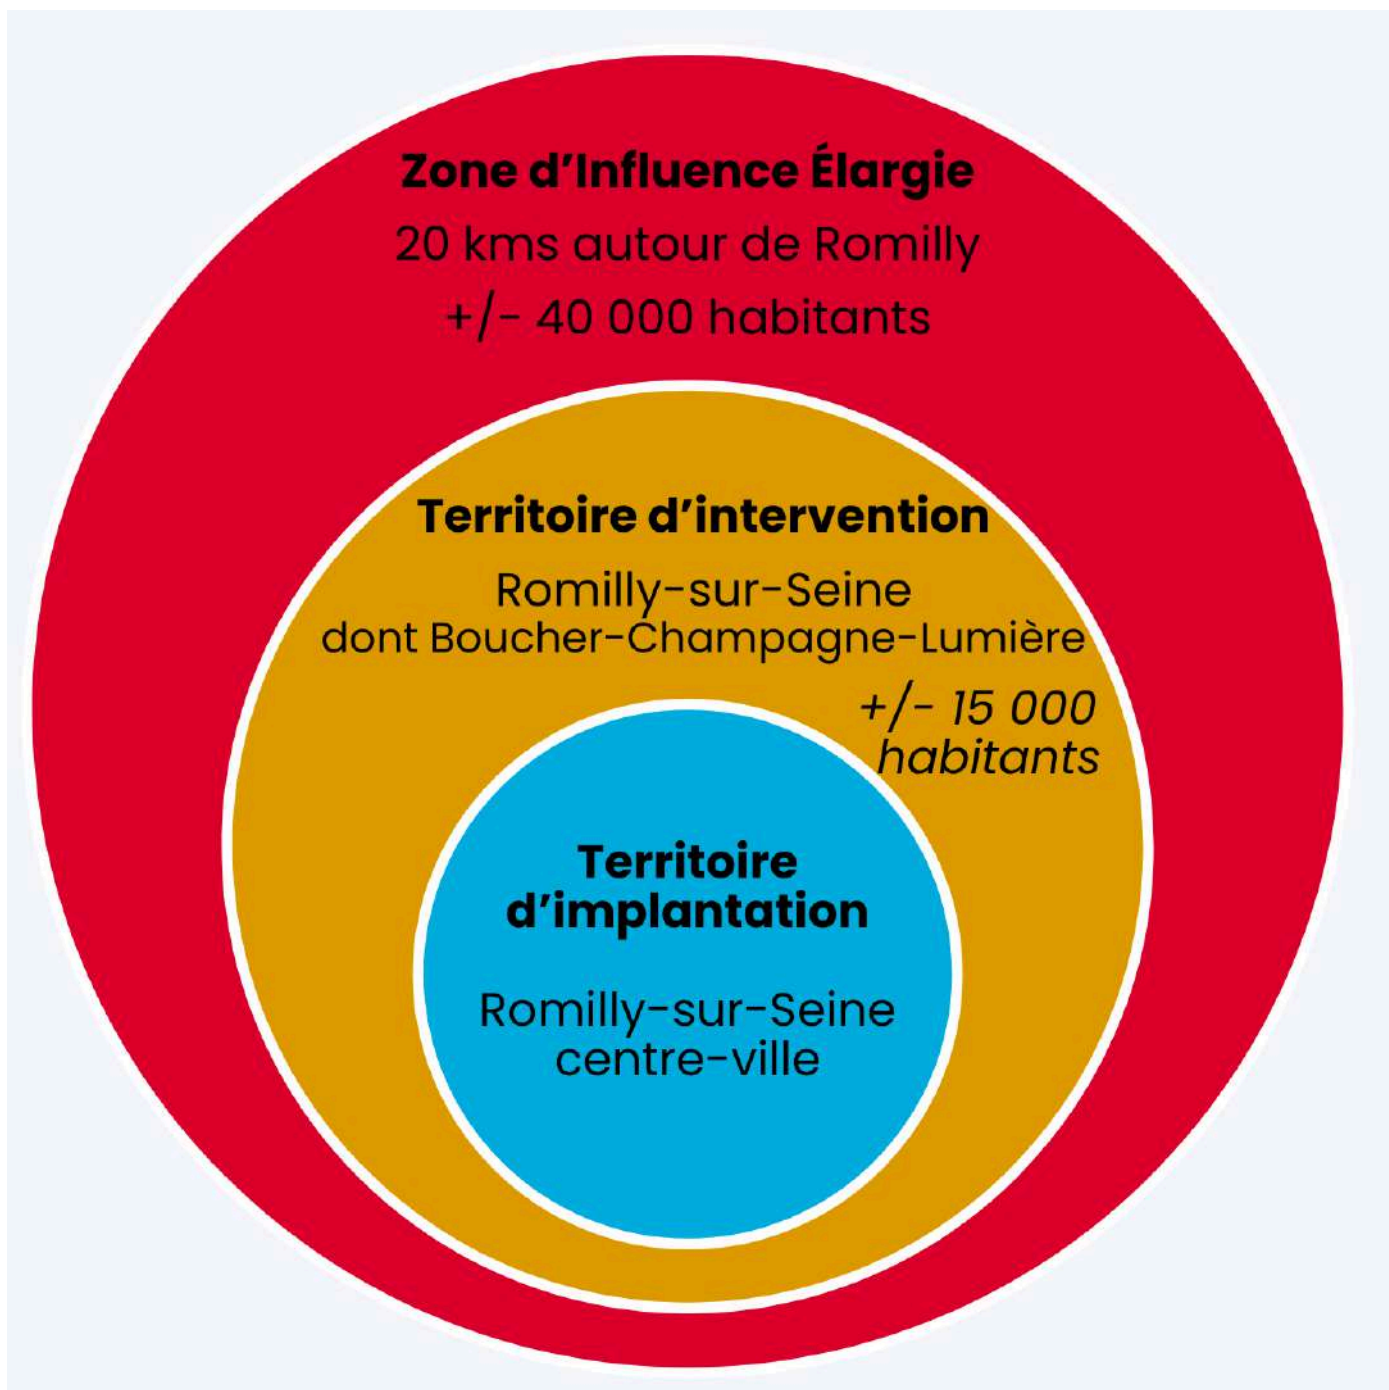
Zone d’Influence Élargie

20 kms autour de Romilly

+/- 40 000 habitants

Territoire d’intervention

Romilly-sur-Seine
dont Boucher-Champagne-Lumière

+/- 15 000 habitants

Territoire d’implantation

Romilly-sur-Seine
centre-ville